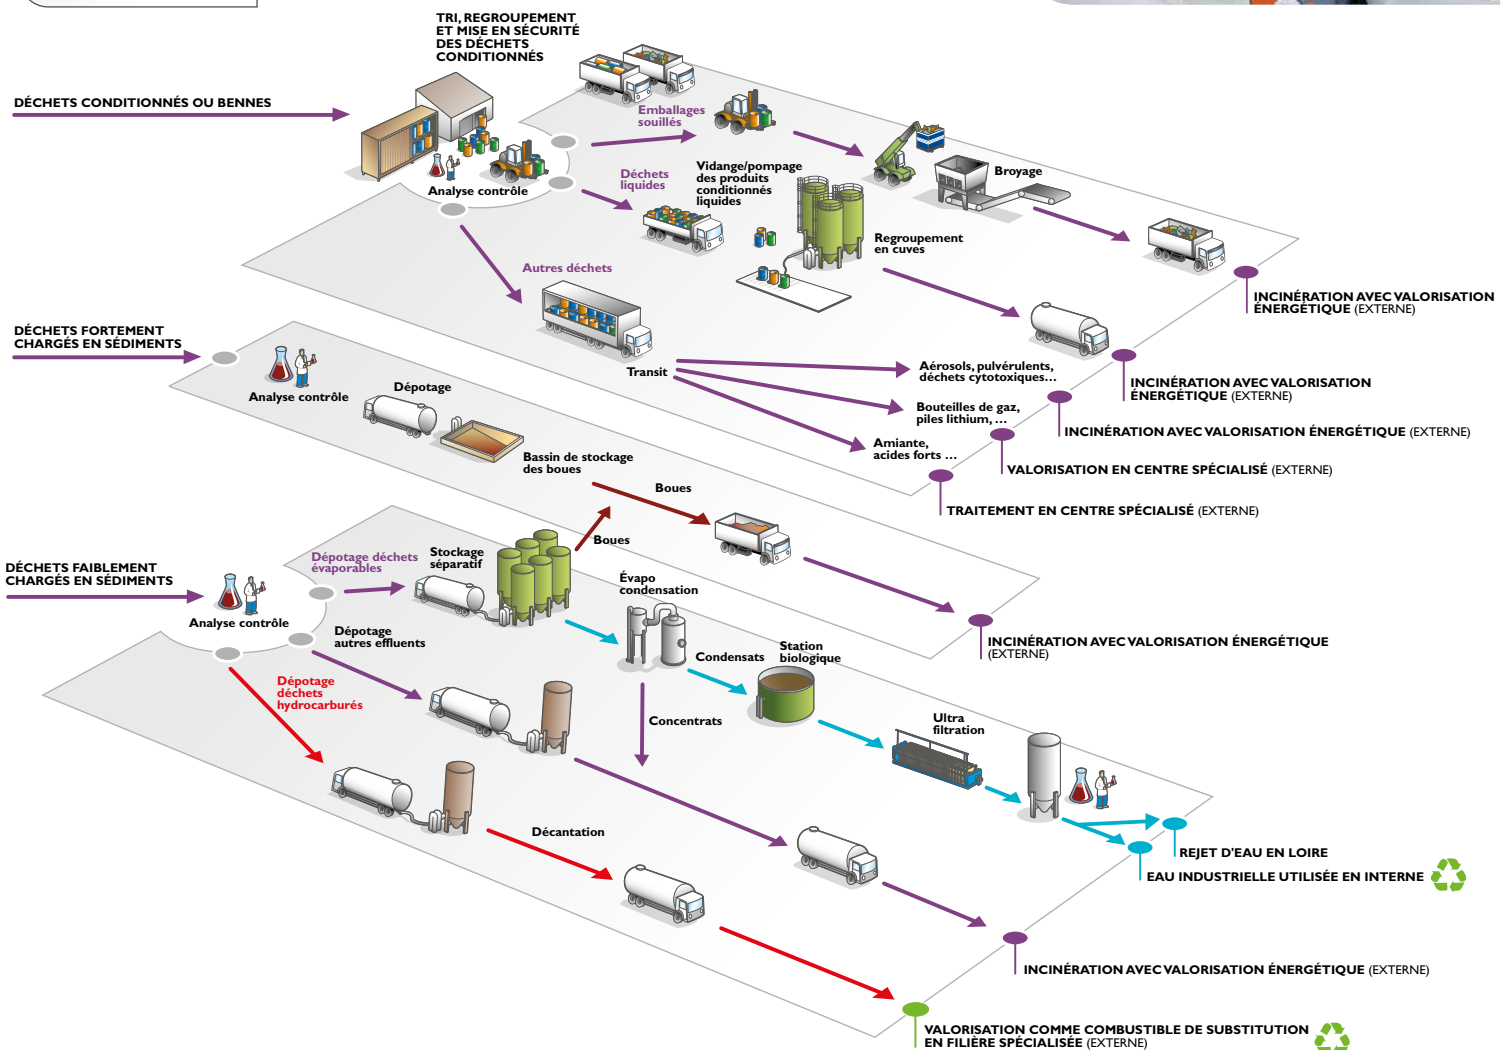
TRI, REGROUPEMENT ET MISE EN SÉCURITÉ DES DÉCHETS CONDITIONNÉS

DÉCHETS CONDITIONNÉS OU BENNES

Analyse contrôle

Emballages souillés

Déchets liquides

Vidange/pompage des produits conditionnés liquides

Broyage

Regroupement en cuves

INCINÉRATION AVEC VALORISATION ÉNERGÉTIQUE (EXTERNE)

Autres déchets

DÉCHETS FORTEMENT CHARGÉS EN SÉDIMENTS

Analyse contrôle

Dépotage

Transit

Aérosols, pulvérulents, déchets cytotoxiques…

INCINÉRATION AVEC VALORISATION ÉNERGÉTIQUE (EXTERNE)

Bouteilles de gaz, piles lithium, …

INCINÉRATION AVEC VALORISATION ÉNERGÉTIQUE (EXTERNE)

Amiante, acides forts …

VALORISATION EN CENTRE SPÉCIALISÉ (EXTERNE)

Bassin de stockage des boues

TRAITEMENT EN CENTRE SPÉCIALISÉ (EXTERNE)

Boues

Boues

DÉCHETS FAIBLEMENT CHARGÉS EN SÉDIMENTS

Dépotage déchets évaporables

Stockage séparatif

Analyse contrôle

Évapo condensation

INCINÉRATION AVEC VALORISATION ÉNERGÉTIQUE (EXTERNE)

Dépotage autres effluents

Condensats

Station biologique

Dépotage déchets hydrocarburés

Concentrats

Ultra filtration

Décantation

REJET D'EAU EN LOIRE

EAU INDUSTRIELLE UTILISÉE EN INTERNE

INCINÉRATION AVEC VALORISATION ÉNERGÉTIQUE (EXTERNE)

VALORISATION COMME COMBUSTIBLE DE SUBSTITUTION EN FILIÈRE SPÉCIALISÉE (EXTERNE)